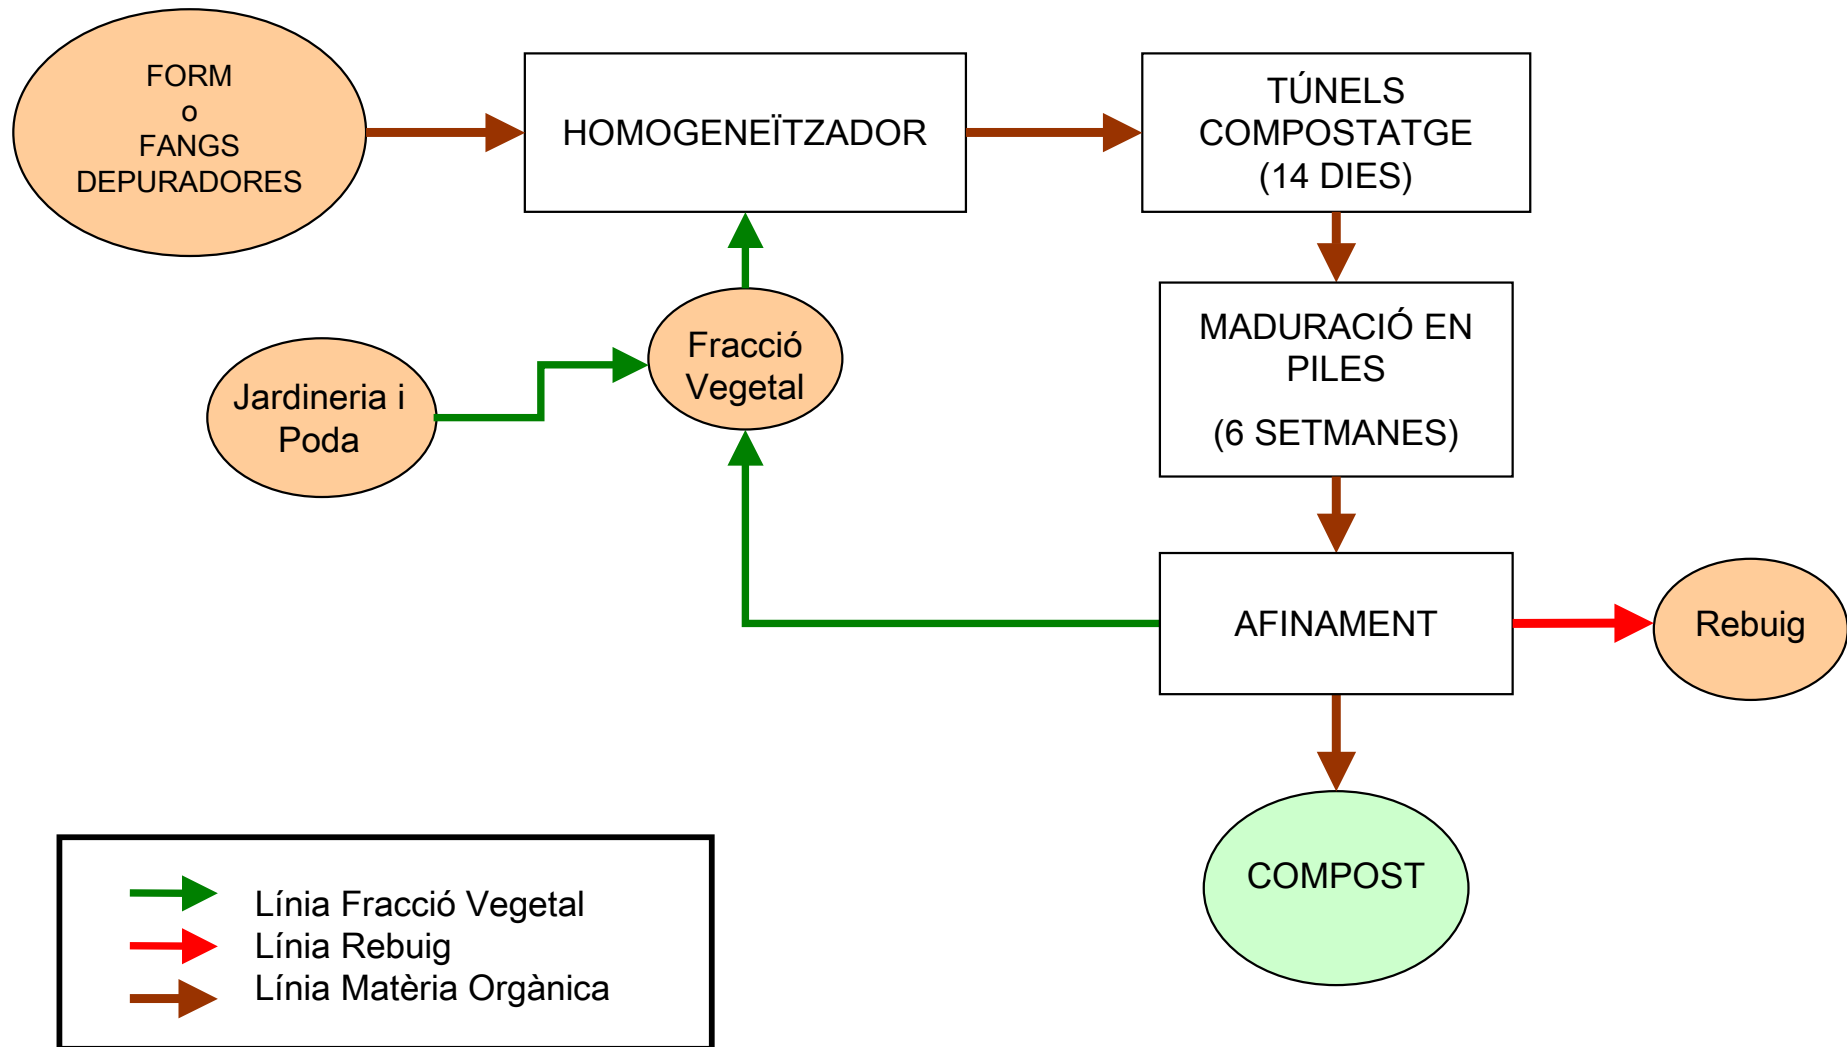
FORM
o
FANGS
DEPURADORES

HOMOGENEÏTZADOR

TÚNELS
COMPOSTATGE
(14 DIES)

Jardineria i
Poda

Fracció
Vegetal

MADURACIÓ EN
PILES

(6 SETMANES)

AFINAMENT

Rebuig

COMPOST

Línia Fracció Vegetal
Línia Rebuig
Línia Matèria Orgànica